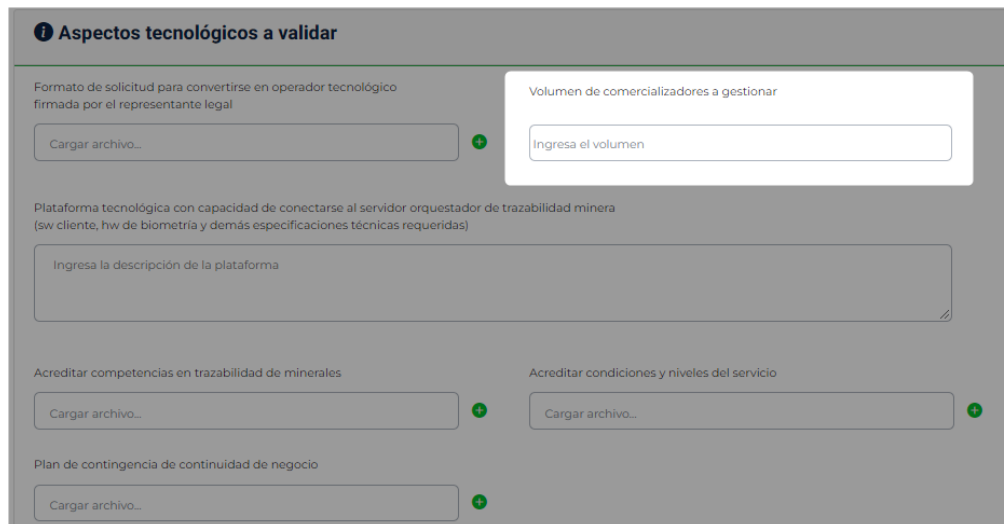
Aspectos tecnológicos a validar

Formato de solicitud para convertirse en operador tecnológico firmada por el representante legal

Cargar archivo...

Volumen de comercializadores a gestionar

Ingresa el volumen

Plataforma tecnológica con capacidad de conectarse al servidor orquestador de trazabilidad minera (sw cliente, hw de biometría y demás especificaciones técnicas requeridas)

Ingresa la descripción de la plataforma

Acreditar competencias en trazabilidad de minerales

Cargar archivo...

Acreditar condiciones y niveles del servicio

Cargar archivo...

Plan de contingencia de continuidad de negocio

Cargar archivo...